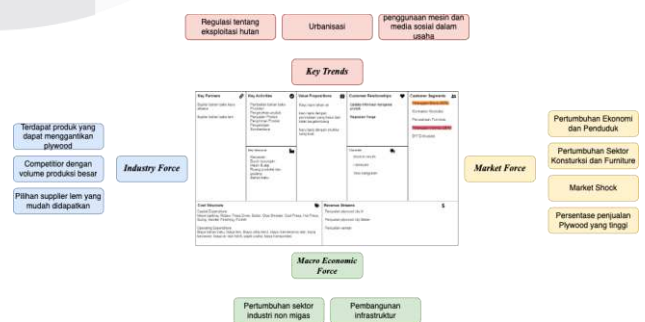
Regulasi tentang eksploitasi hutan

Urbanisasi

penggunaan mesin dan media sosial dalam usaha

Key Trends

Terdapat produk yang dapat menggantikan plywood

Competitior dengan volume produksi besar

Pilihan supplier lem yang mudah didapatkan

Industry Force

Key Partners

Key Activities

Key Resources

Value Propositions

Customer Relationships

Channels

Customer Segments

Cost Structure

Revenue Streams

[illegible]

Market Force

Pertumbuhan Ekonomi dan Penduduk

Pertumbuhan Sektor Konsturksi dan Furniture

Market Shock

Persentase penjualan Plywood yang tinggi

Macro Economic Force

Pertumbuhan sektor industri non migas

Pembangunan infrastruktur